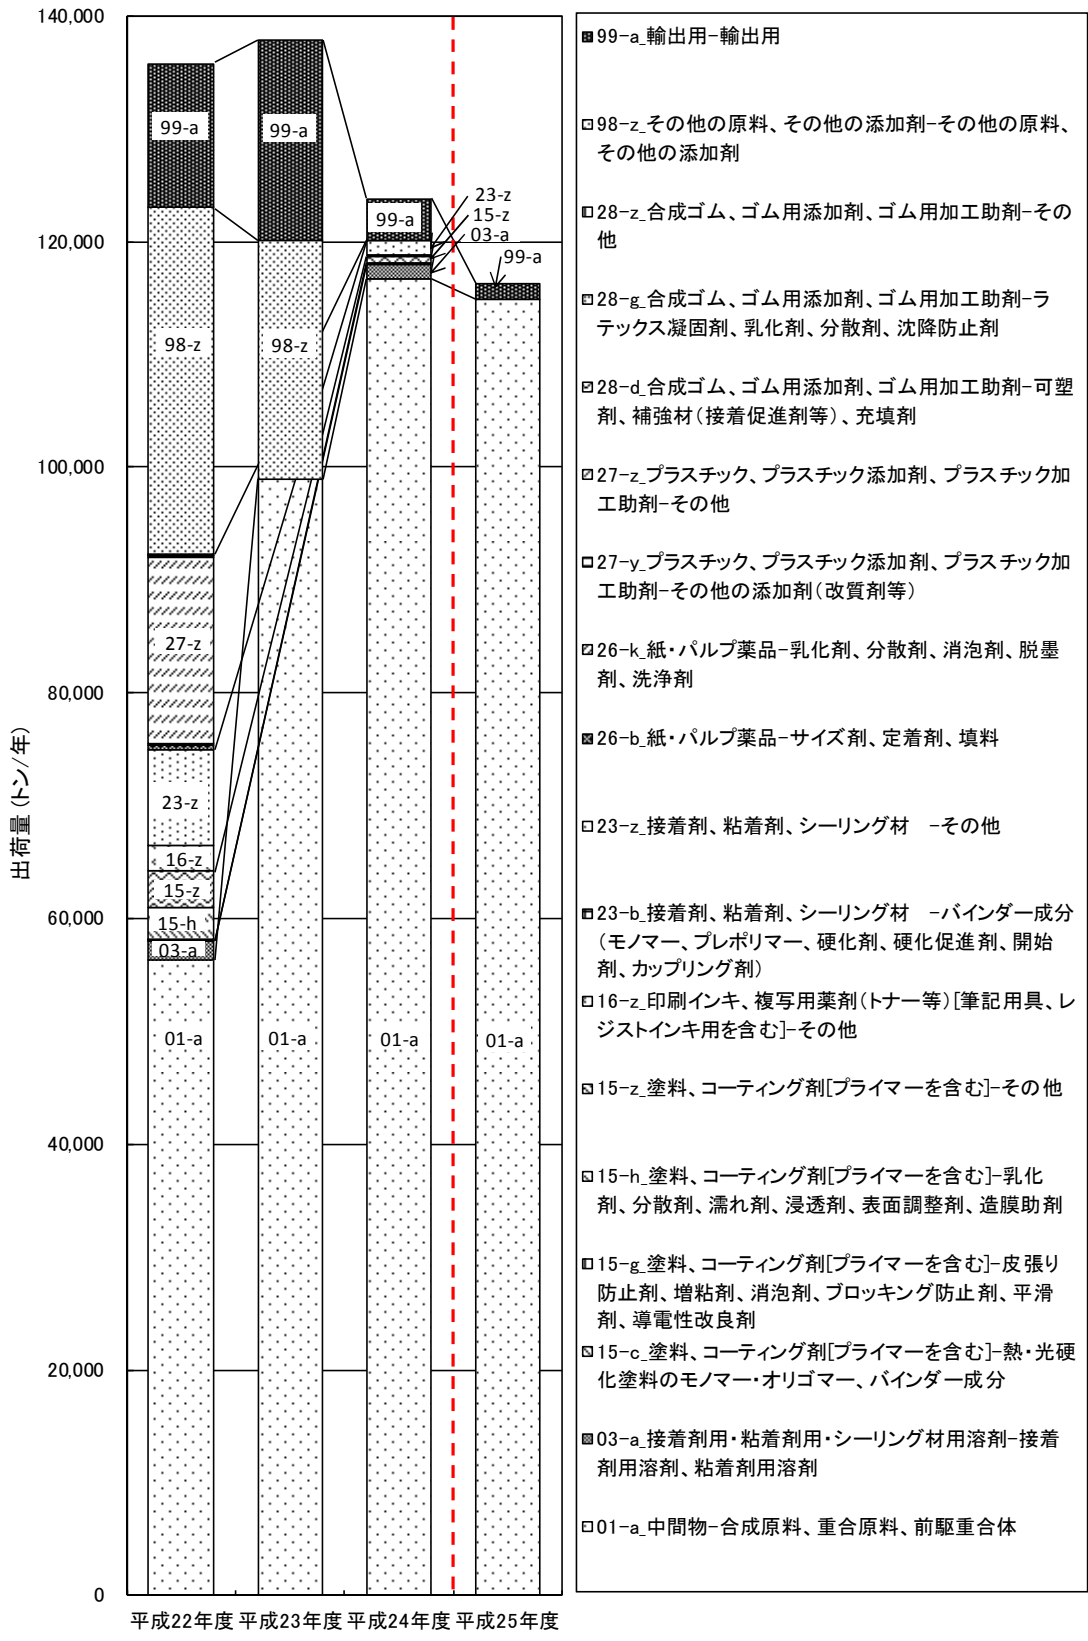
140,000
120,000
100,000
80,000
60,000
40,000
20,000
0

出荷量 (トン/年)

99-a
98-z
27-z
23-z
16-z
15-z
15-h
03-a
01-a

99-a
98-z
01-a

23-z
15-z
03-a
99-a
01-a

99-a
01-a

平成22年度 平成23年度 平成24年度 平成25年度

99-a_輸出用-輸出用

98-z_その他の原料、その他の添加剤-その他の原料、その他の添加剤

28-z_合成ゴム、ゴム用添加剤、ゴム用加工助剤-その他

28-g_合成ゴム、ゴム用添加剤、ゴム用加工助剤-ラテックス凝固剤、乳化剤、分散剤、沈降防止剤

28-d_合成ゴム、ゴム用添加剤、ゴム用加工助剤-可塑剤、補強材(接着促進剤等)、充填剤

27-z_プラスチック、プラスチック添加剤、プラスチック加工助剤-その他

27-y_プラスチック、プラスチック添加剤、プラスチック加工助剤-その他の添加剤(改質剤等)

26-k_紙・パルプ薬品-乳化剤、分散剤、消泡剤、脱墨剤、洗浄剤

26-b_紙・パルプ薬品-サイズ剤、定着剤、填料

23-z_接着剤、粘着剤、シーリング材 -その他

23-b_接着剤、粘着剤、シーリング材 -バインダー成分(モノマー、プレポリマー、硬化剤、硬化促進剤、開始剤、カップリング剤)

16-z_印刷インキ、複写用薬剤(トナー等)[筆記用具、レジストインキ用を含む]-その他

15-z_塗料、コーティング剤[プライマーを含む]-その他

15-h_塗料、コーティング剤[プライマーを含む]-乳化剤、分散剤、濡れ剤、浸透剤、表面調整剤、造膜助剤

15-g_塗料、コーティング剤[プライマーを含む]-皮張り防止剤、増粘剤、消泡剤、ブロッキング防止剤、平滑剤、導電性改良剤

15-c_塗料、コーティング剤[プライマーを含む]-熱・光硬化塗料のモノマー・オリゴマー、バインダー成分

03-a_接着剤用・粘着剤用・シーリング材用溶剤-接着剤用溶剤、粘着剤用溶剤

01-a_中間物-合成原料、重合原料、前駆重合体